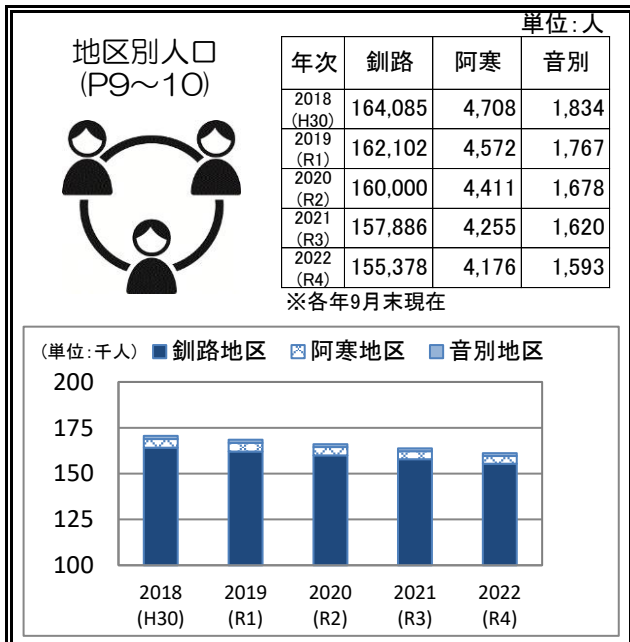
地区別人口
(P9～10)

単位:人

| 年次 | 釧路 | 阿寒 | 音別 |
|---|---|---|---|
| 2018 (H30) | 164,085 | 4,708 | 1,834 |
| 2019 (R1) | 162,102 | 4,572 | 1,767 |
| 2020 (R2) | 160,000 | 4,411 | 1,678 |
| 2021 (R3) | 157,886 | 4,255 | 1,620 |
| 2022 (R4) | 155,378 | 4,176 | 1,593 |

※各年9月末現在

(単位:千人) 釧路地区 阿寒地区 音別地区

200
175
150
125
100

2018 (H30)
2019 (R1)
2020 (R2)
2021 (R3)
2022 (R4)